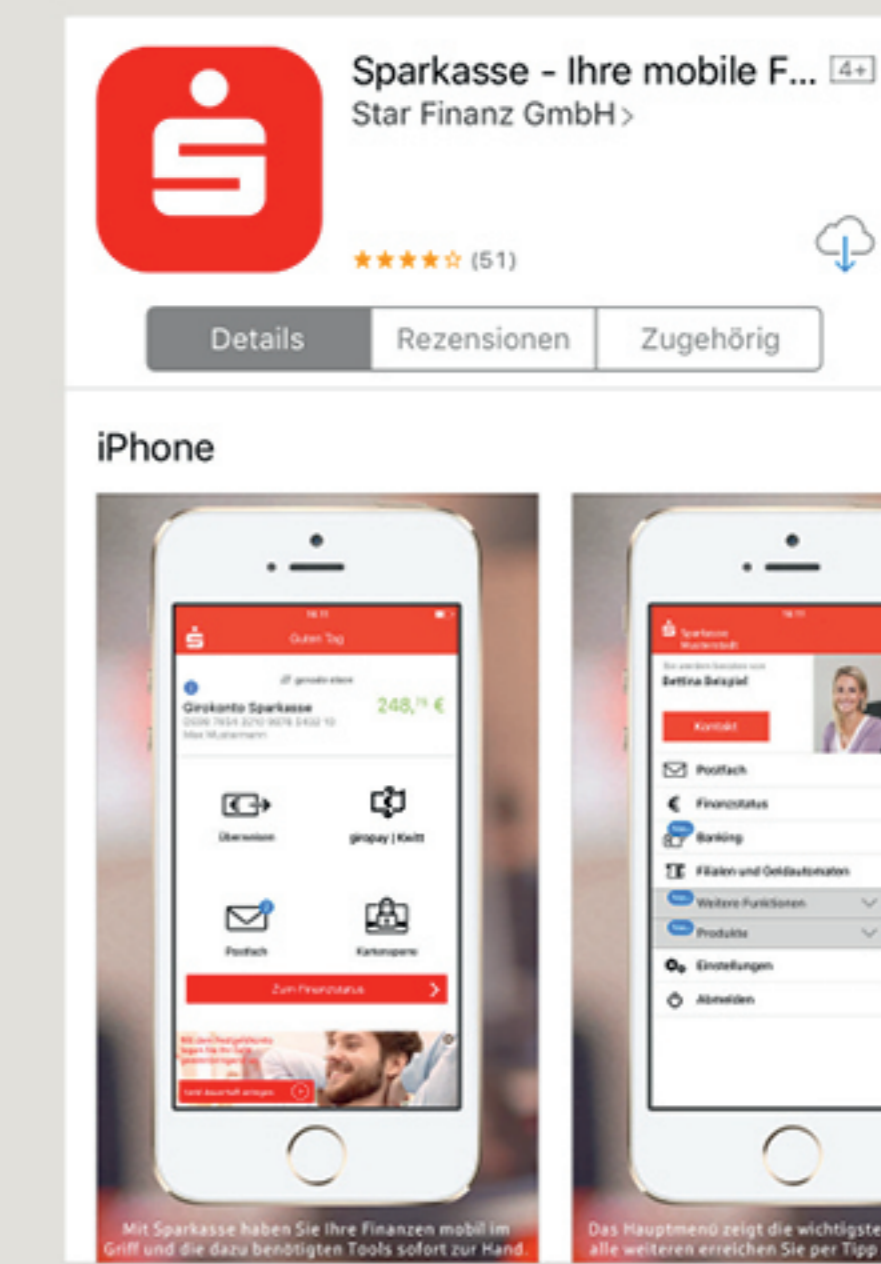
Sparkasse - Ihre mobile F... 4+
Star Finanz GmbH >

★★★★☆ (51)

Details | Rezensionen | Zugehörig

iPhone

Guten Tag

Girokonto Sparkasse

248,15 €

Überweisen

giropay | Kwitt

Postfach

Kartensperre

Zum Finanzstatus

Mit Sparkasse haben Sie Ihre Finanzen mobil im Griff und die dazu benötigten Tools sofort zur Hand.

Sparkasse

Bettina Beispiel

Kontakt

Postfach

Finanzstatus

Banking

Filialen und Geldautomaten

Weitere Funktionen

Produkte

Einstellungen

Abmelden

Das Hauptmenü zeigt die wichtigste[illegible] alle weiteren erreichen Sie per Tipp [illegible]